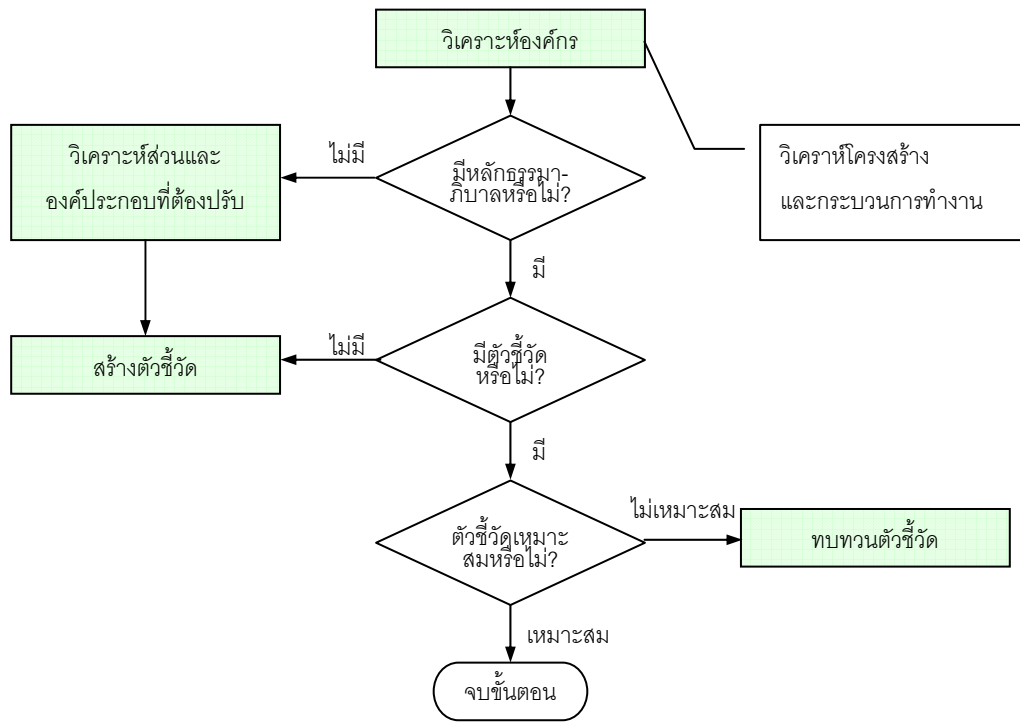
วิเคราะห์องค์กร

วิเคราห์โครงสร้าง และกระบวนการทำงาน

ไม่มี

วิเคราะห์ส่วนและ องค์ประกอบที่ต้องปรับ

มีหลักธรรมา-ภิบาลหรือไม่?

มี

ไม่มี

สร้างตัวชี้วัด

มีตัวชี้วัดหรือไม่?

มี

ไม่เหมาะสม

ตัวชี้วัดเหมาะสมหรือไม่?

ทบทวนตัวชี้วัด

เหมาะสม

จบขั้นตอน